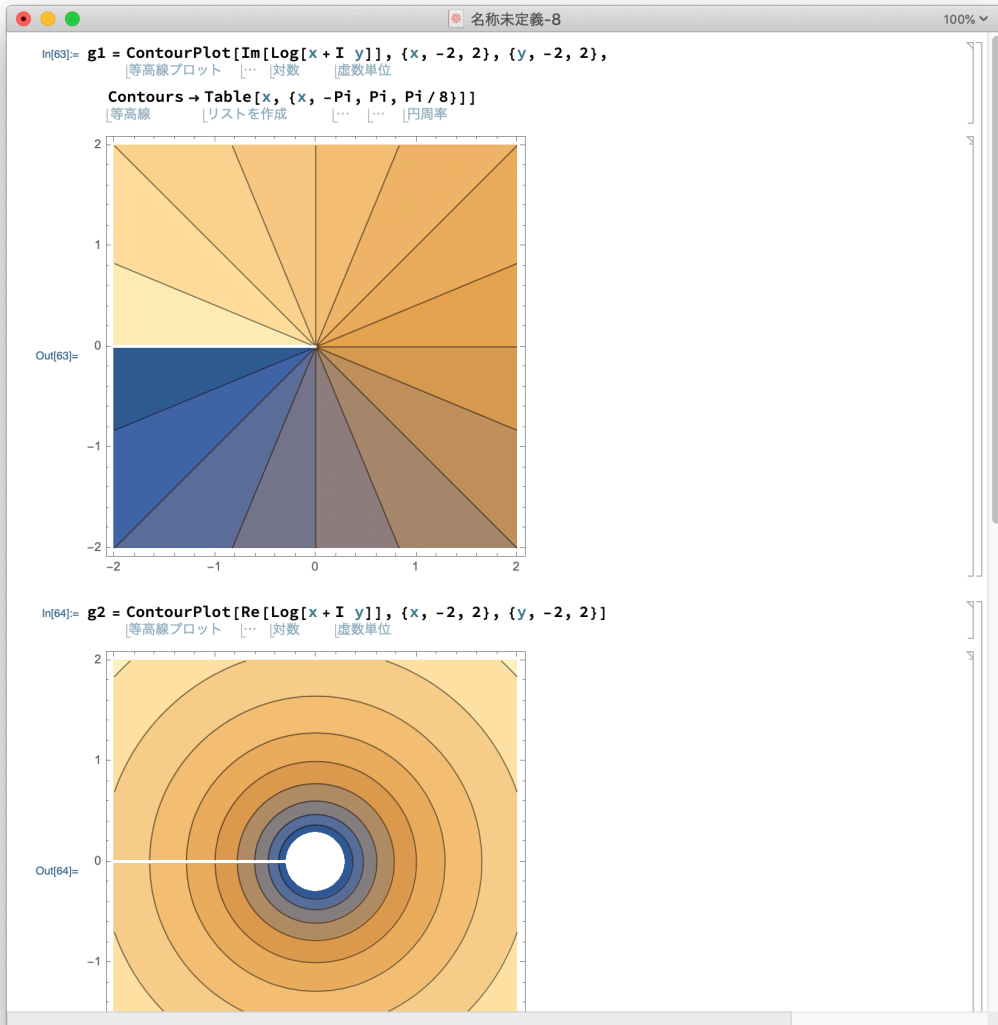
名称未定義-8

100%

In[63]:= g1 = ContourPlot[Im[Log[x + I y]], {x, -2, 2}, {y, -2, 2},
等高線プロット … 対数 虚数単位

Contours → Table[x, {x, -Pi, Pi, Pi / 8}]]
等高線 リストを作成 … … 円周率

Out[63]=

2
1
0
−1
−2
−2 −1 0 1 2

In[64]:= g2 = ContourPlot[Re[Log[x + I y]], {x, -2, 2}, {y, -2, 2}]
等高線プロット … 対数 虚数単位

Out[64]=

2
1
0
−1